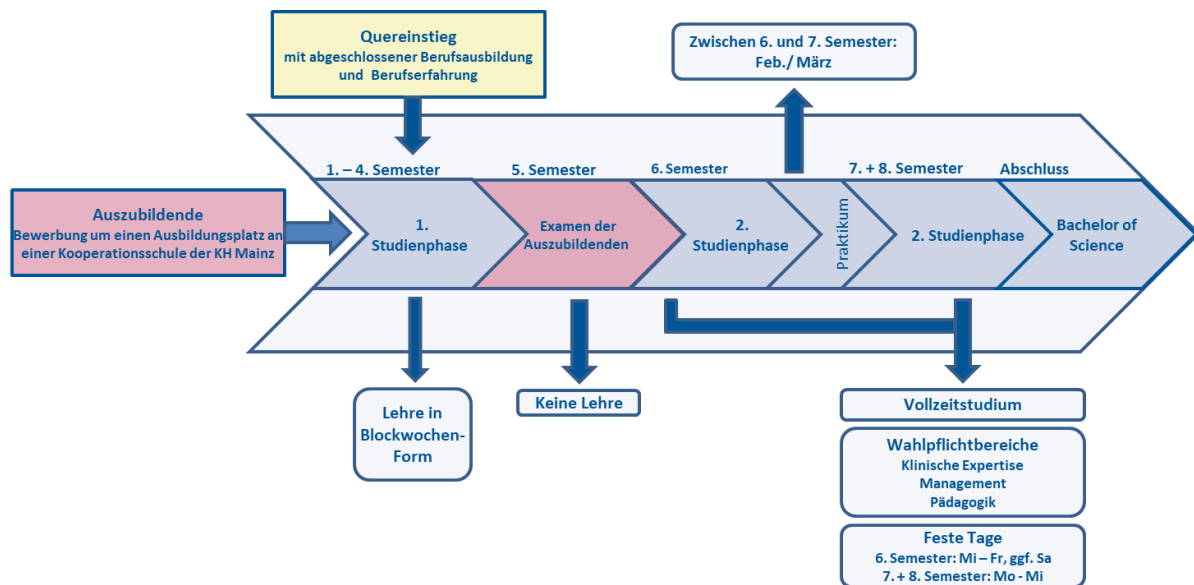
Quereinstieg
mit abgeschlossener Berufsausbildung und Berufserfahrung

Zwischen 6. und 7. Semester: Feb./ März

Auszubildende
Bewerbung um einen Ausbildungsplatz an einer Kooperationsschule der KH Mainz

1. – 4. Semester
1. Studienphase

5. Semester
Examen der Auszubildenden

6. Semester
2. Studienphase

Praktikum

7. + 8. Semester
2. Studienphase

Abschluss
Bachelor of Science

Lehre in Blockwochen-Form

Keine Lehre

Vollzeitstudium

Wahlpflichtbereiche
Klinische Expertise
Management
Pädagogik

Feste Tage
6. Semester: Mi – Fr, ggf. Sa
7. + 8. Semester: Mo - Mi